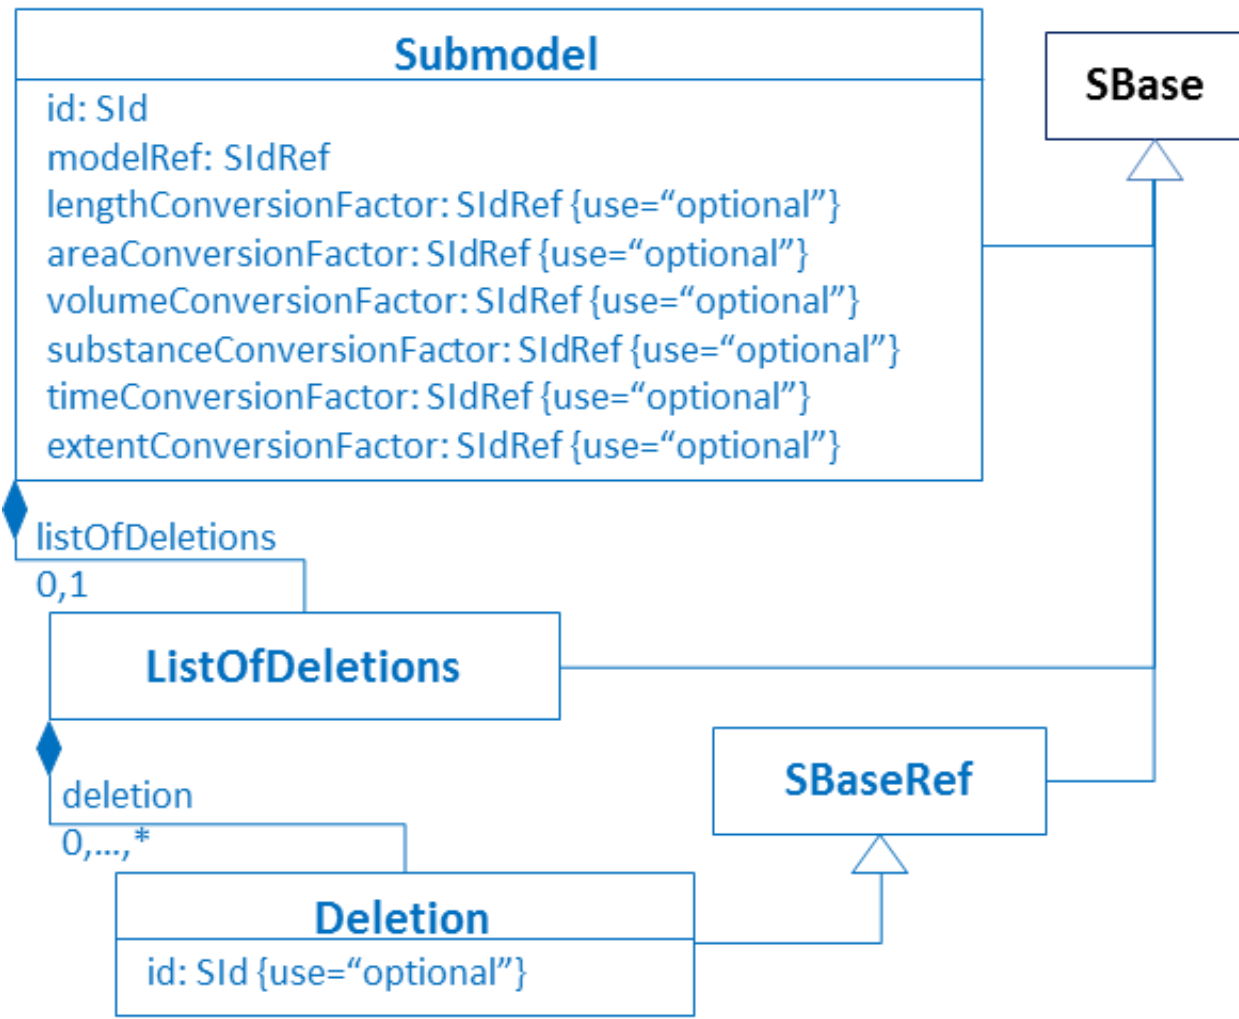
Submodel
id: SId
modelRef: SIdRef
lengthConversionFactor: SIdRef {use="optional"}
areaConversionFactor: SIdRef {use="optional"}
volumeConversionFactor: SIdRef {use="optional"}
substanceConversionFactor: SIdRef {use="optional"}
timeConversionFactor: SIdRef {use="optional"}
extentConversionFactor: SIdRef {use="optional"}

SBase

listOfDeletions
0,1

ListOfDeletions

deletion
0,...,*

SBaseRef

Deletion
id: SId {use="optional"}